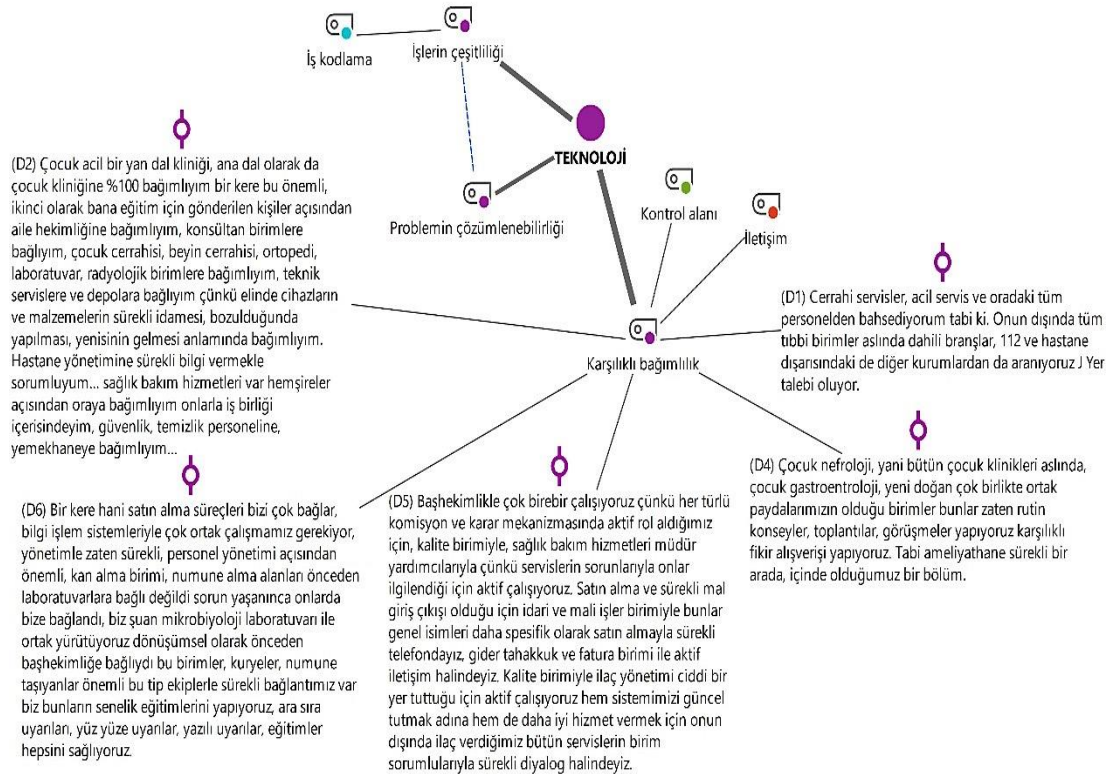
İş kodlama

İşlerin çeşitliliği

TEKNOLOJİ

Problemin çözümlenebilirliği

Kontrol alanı

İletişim

Karşılıklı bağımlılık

(D2) Çocuk acil bir yan dal kliniği, ana dal olarak da çocuk kliniğine %100 bağımlıyım bir kere bu önemli, ikinci olarak bana eğitim için gönderilen kişiler açısından aile hekimliğine bağımlıyım, konsültan birimlere bağlıyım, çocuk cerrahisi, beyin cerrahisi, ortopedi, laboratuvar, radyolojik birimlere bağımlıyım, teknik servislere ve depolara bağlıyım çünkü elinde cihazların ve malzemelerin sürekli idamesi, bozulduğunda yapılması, yenisinin gelmesi anlamında bağımlıyım. Hastane yönetimine sürekli bilgi vermekle sorumluyum... sağlık bakım hizmetleri var hemşireler açısından oraya bağımlıyım onlarla iş birliği içerisindeyim, güvenlik, temizlik personeline, yemekhaneye bağımlıyım...

(D1) Cerrahi servisler, acil servis ve oradaki tüm personelden bahsediyorum tabi ki. Onun dışında tüm tıbbi birimler aslında dahili branşlar, 112 ve hastane dışarısındaki de diğer kurumlardan da aranıyoruz J Yer talebi oluyor.

(D4) Çocuk nefroloji, yani bütün çocuk klinikleri aslında, çocuk gastroentroloji, yeni doğan çok birlikte ortak paydalarımızın olduğu birimler bunlar zaten rutin konseyler, toplantılar, görüşmeler yapıyoruz karşılıklı fikir alışverişi yapıyoruz. Tabi ameliyathane sürekli bir arada, içinde olduğumuz bir bölüm.

(D6) Bir kere hani satın alma süreçleri bizi çok bağlar, bilgi işlem sistemleriyle çok ortak çalışmamız gerekiyor, yönetimle zaten sürekli, personel yönetimi açısından önemli, kan alma birimi, numune alma alanları önceden laboratuvarlara bağlı değildi sorun yaşanınca onlarda bize bağlandı, biz şuan mikrobiyoloji laboratuvarı ile ortak yürütüyoruz dönüşümsel olarak önceden başhekimliğe bağlıydı bu birimler, kuryeler, numune taşıyanlar önemli bu tip ekiplerle sürekli bağlantımız var biz bunların senelik eğitimlerini yapıyoruz, ara sıra uyarıları, yüz yüze uyarılar, yazılı uyarılar, eğitimler hepsini sağlıyoruz.

(D5) Başhekimlikle çok birebir çalışıyoruz çünkü her türlü komisyon ve karar mekanizmasında aktif rol aldığımız için, kalite birimiyle, sağlık bakım hizmetleri müdür yardımcılarıyla çünkü servislerin sorunlarıyla onlar ilgilendiği için aktif çalışıyoruz. Satın alma ve sürekli mal giriş çıkışı olduğu için idari ve mali işler birimiyle bunlar genel isimleri daha spesifik olarak satın almayla sürekli telefondayız, gider tahakkuk ve fatura birimi ile aktif iletişim halindeyiz. Kalite birimiyle ilaç yönetimi ciddi bir yer tuttuğu için aktif çalışıyoruz hem sistemimizi güncel tutmak adına hem de daha iyi hizmet vermek için onun dışında ilaç verdiğimiz bütün servislerin birim sorumlularıyla sürekli diyalog halindeyiz.